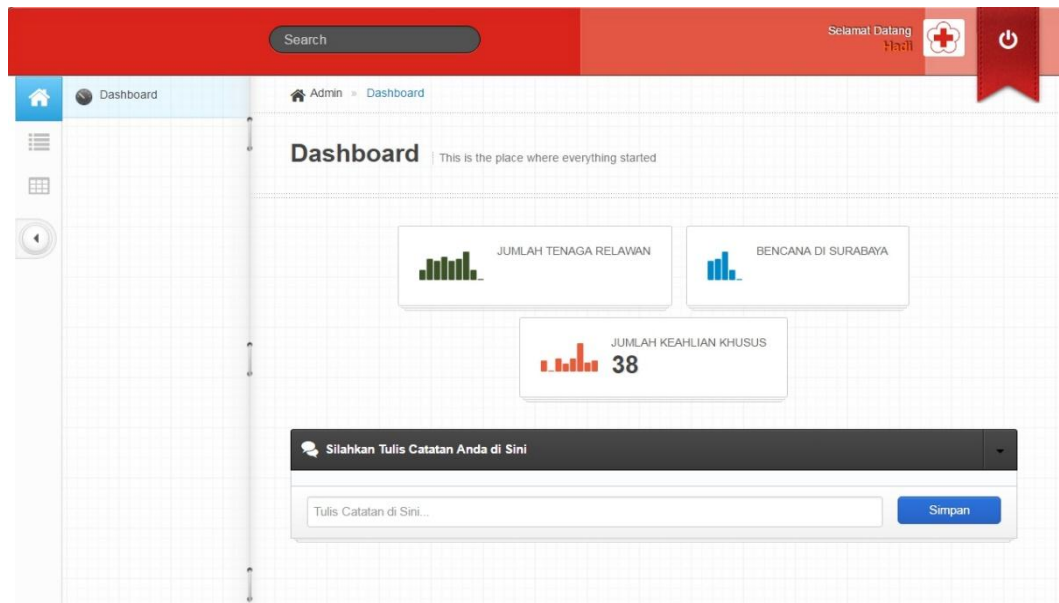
Search

Selamat Datang
Hadi

Dashboard

Admin » Dashboard

Dashboard This is the place where everything started

JUMLAH TENAGA RELAWAN

BENCANA DI SURABAYA

JUMLAH KEAHLIAN KHUSUS
38

Silahkan Tulis Catatan Anda di Sini

Tulis Catatan di Sini...

Simpan